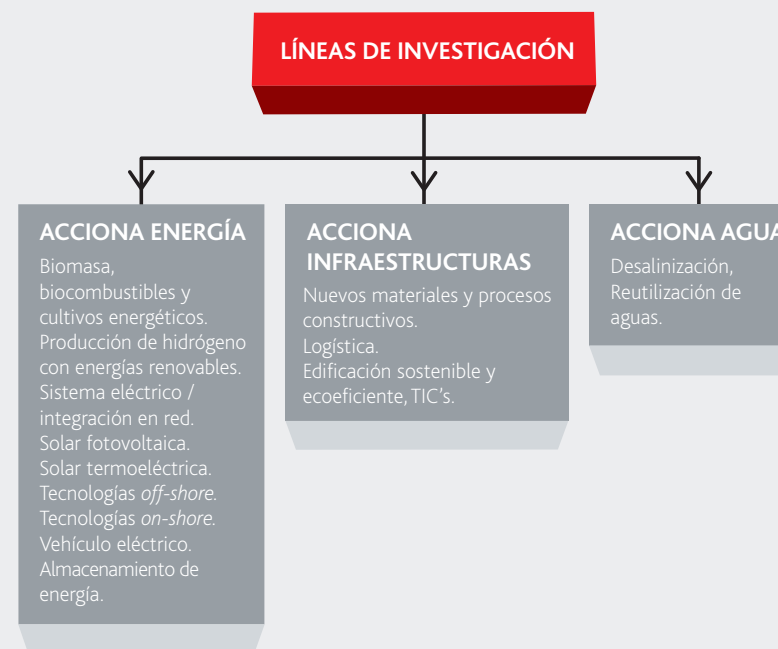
LÍNEAS DE INVESTIGACIÓN

ACCIONA ENERGÍA
Biomasa, biocombustibles y cultivos energéticos.
Producción de hidrógeno con energías renovables.
Sistema eléctrico / integración en red.
Solar fotovoltaica.
Solar termoeléctrica.
Tecnologías off-shore.
Tecnologías on-shore.
Vehículo eléctrico.
Almacenamiento de energía.

ACCIONA INFRAESTRUCTURAS
Nuevos materiales y procesos constructivos.
Logística.
Edificación sostenible y ecoeficiente, TIC's.

ACCIONA AGUA
Desalinización,
Reutilización de aguas.